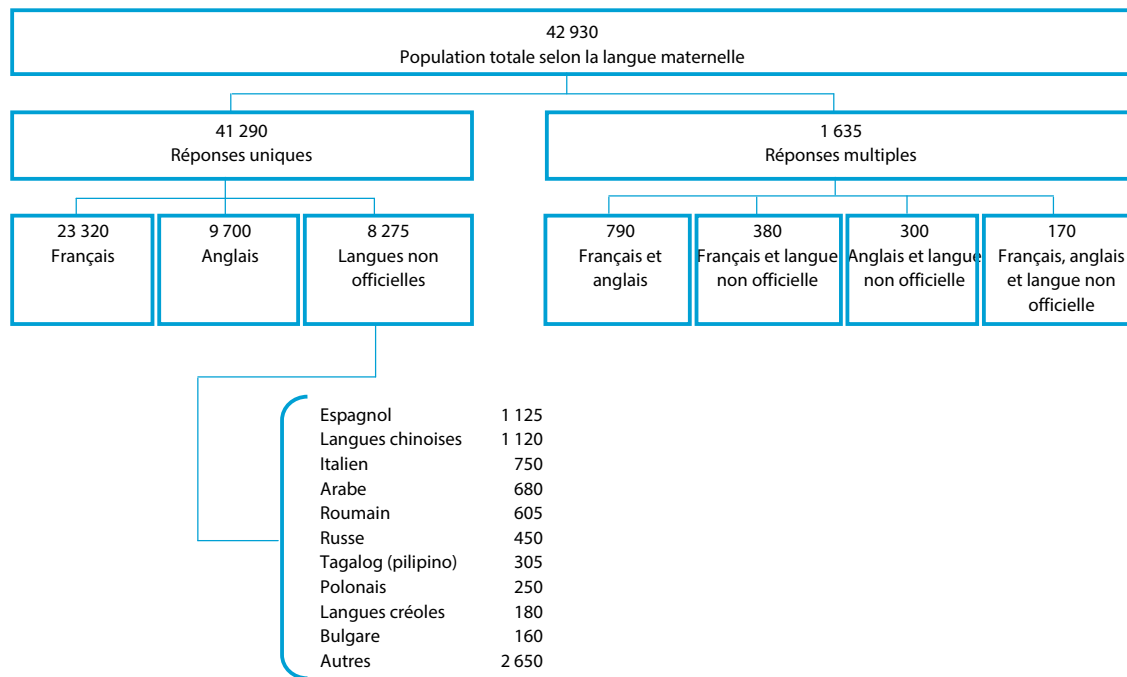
42 930
Population totale selon la langue maternelle

41 290
Réponses uniques

1 635
Réponses multiples

23 320
Français

9 700
Anglais

8 275
Langues non officielles

790
Français et anglais

380
Français et langue non officielle

300
Anglais et langue non officielle

170
Français, anglais et langue non officielle

| | |
|---|---|
| Espagnol | 1 125 |
| Langues chinoises | 1 120 |
| Italien | 750 |
| Arabe | 680 |
| Roumain | 605 |
| Russe | 450 |
| Tagalog (pilipino) | 305 |
| Polonais | 250 |
| Langues créoles | 180 |
| Bulgare | 160 |
| Autres | 2 650 |